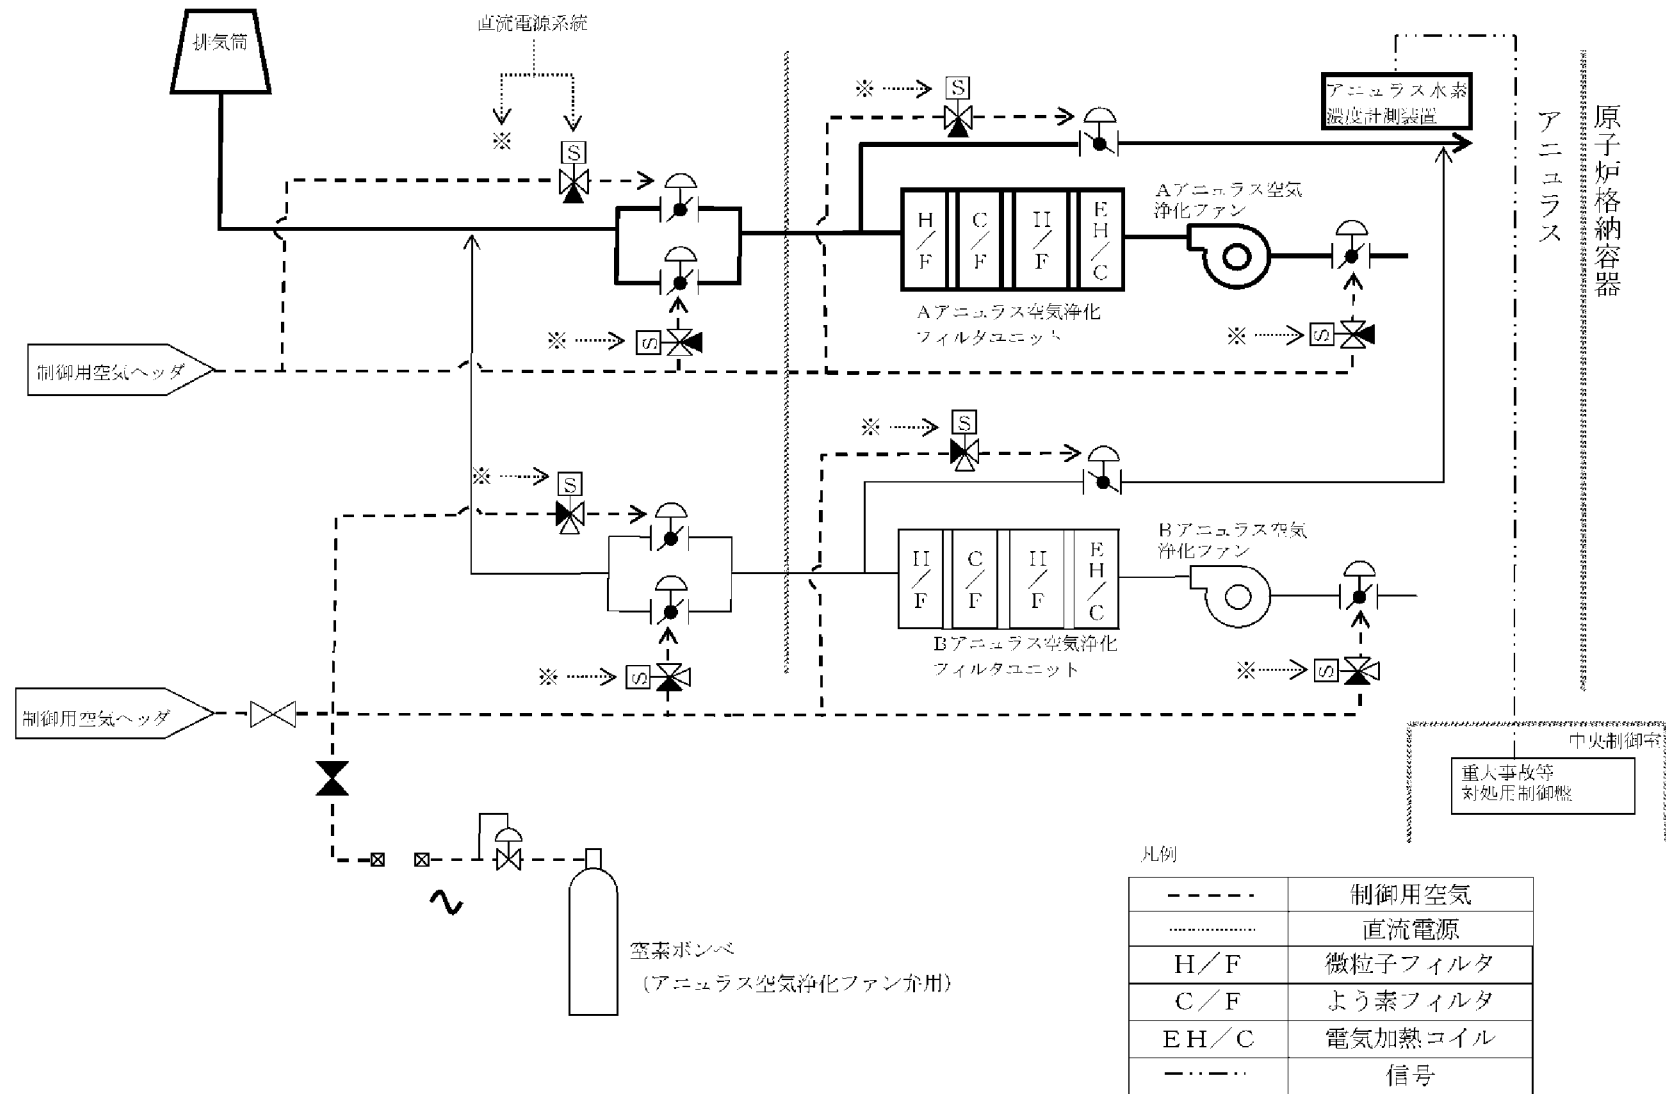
排気筒

直流電源系統

※

S

※

S

アニュラス水素濃度計測装置

アニュラス

原子炉格納容器

H/F

C/F

H/F

EH/C

Aアニュラス空気浄化ファン

Aアニュラス空気浄化フィルタユニット

※

S

※

S

制御用空気ヘッダ

※

S

※

S

H/F

C/F

H/F

EH/C

Bアニュラス空気浄化ファン

Bアニュラス空気浄化フィルタユニット

※

S

※

S

制御用空気ヘッダ

中央制御室

重大事故等対処用制御盤

窒素ボンベ
（アニュラス空気浄化ファン弁用）

凡例

| | |
|---|---|
| - - - - | 制御用空気 |
| ·········· | 直流電源 |
| H/F | 微粒子フィルタ |
| C/F | よう素フィルタ |
| EH/C | 電気加熱コイル |
| -·-·- | 信号 |